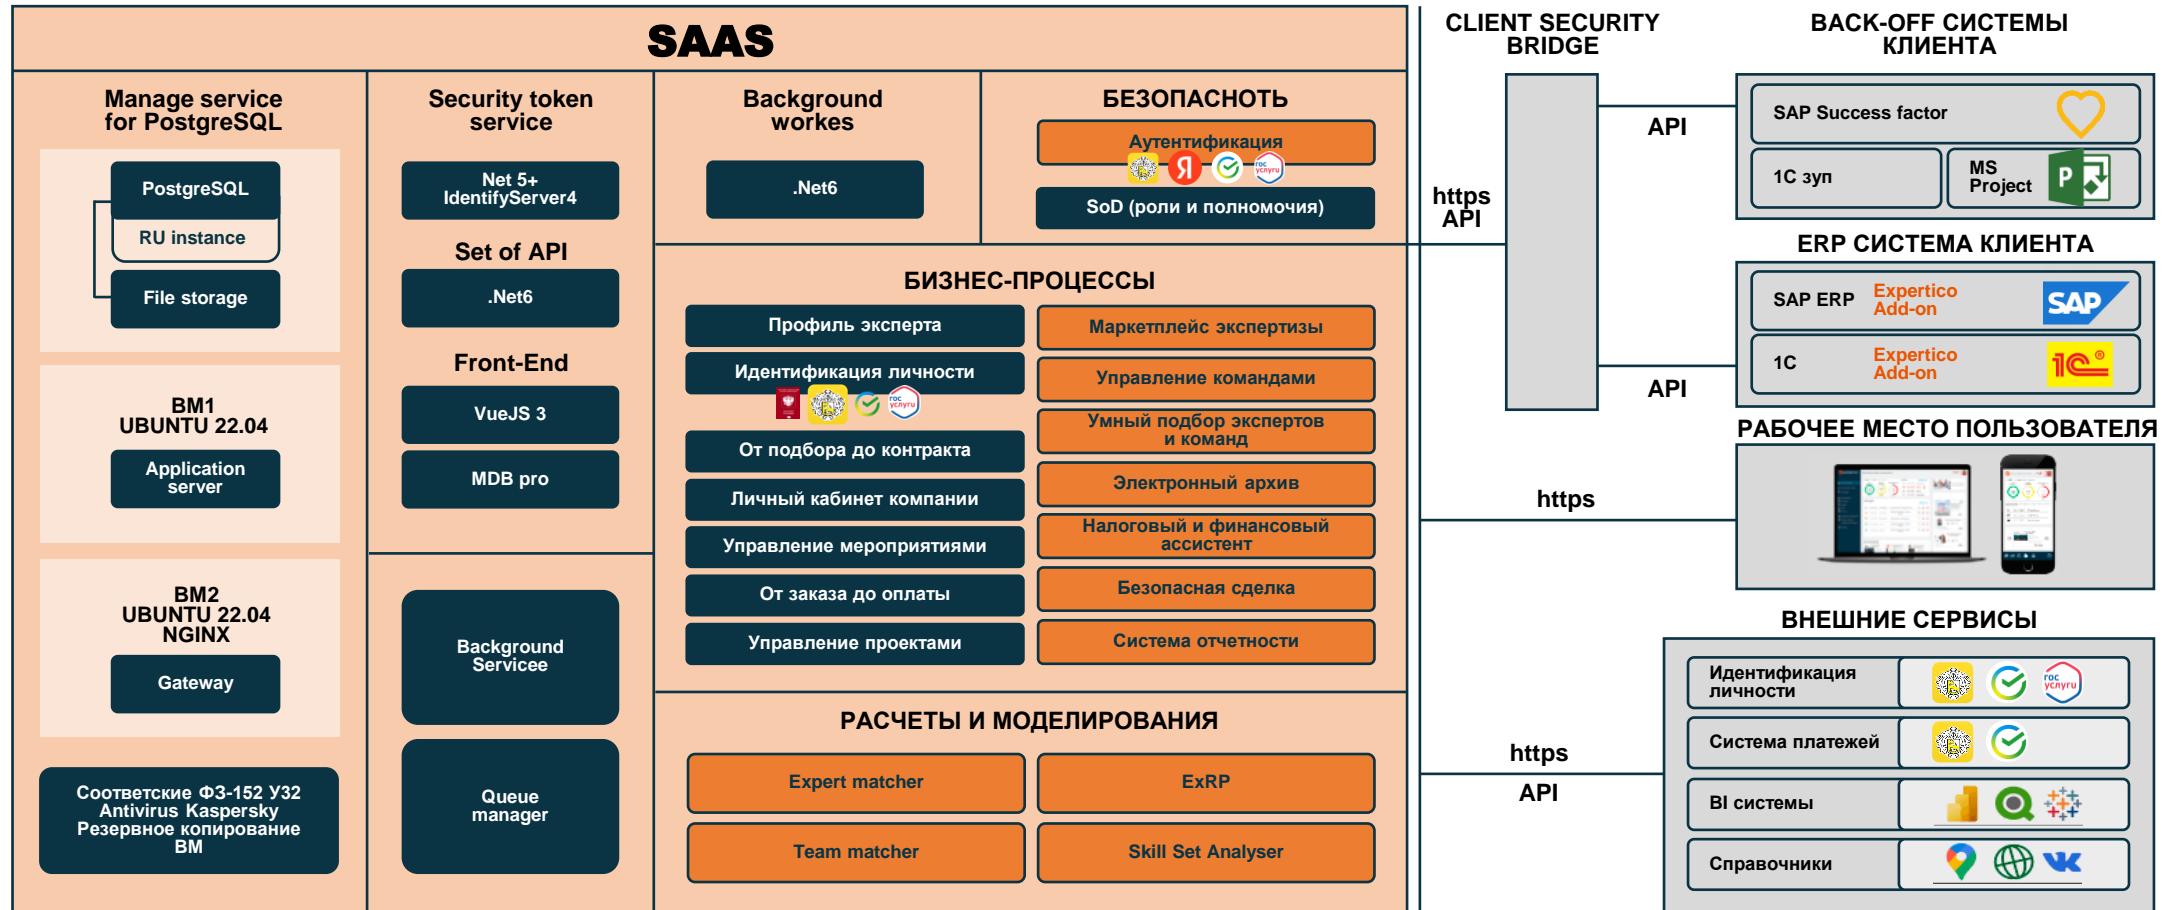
SAAS

Manage service for PostgreSQL

PostgreSQL

RU instance

File storage

BM1
UBUNTU 22.04

Application server

BM2
UBUNTU 22.04
NGINX

Gateway

Соответские Ф3-152 У32
Antivirus Kaspersky
Резервное копирование
BM

Security token service

Net 5+
IdentifyServer4

Set of API

.Net6

Front-End

VueJS 3

MDB pro

Background Servicee

Queue manager

Background workes

.Net6

БЕЗОПАСНОТЬ

Аутентификация

Я

гос услуги

SoD (роли и полномочия)

БИЗНЕС-ПРОЦЕССЫ

Профиль эксперта

Идентификация личности

гос услуги

От подбора до контракта

Личный кабинет компании

Управление мероприятиями

От заказа до оплаты

Управление проектами

Маркетплейс экспертизы

Управление командами

Умный подбор экспертов и команд

Электронный архив

Налоговый и финансовый ассистент

Безопасная сделка

Система отчетности

РАСЧЕТЫ И МОДЕЛИРОВАНИЯ

Expert matcher

ExRP

Team matcher

Skill Set Analyser

CLIENT SECURITY BRIDGE

https API

API

API

https

https API

BACK-OFF СИСТЕМЫ КЛИЕНТА

SAP Success factor

1С зуп

MS Project

P

ERP СИСТЕМА КЛИЕНТА

SAP ERP

Expertico Add-on

SAP

1С

Expertico Add-on

1С

РАБОЧЕЕ МЕСТО ПОЛЬЗОВАТЕЛЯ

ВНЕШНИЕ СЕРВИСЫ

Идентификация личности

гос услуги

Система платежей

BI системы

Справочники